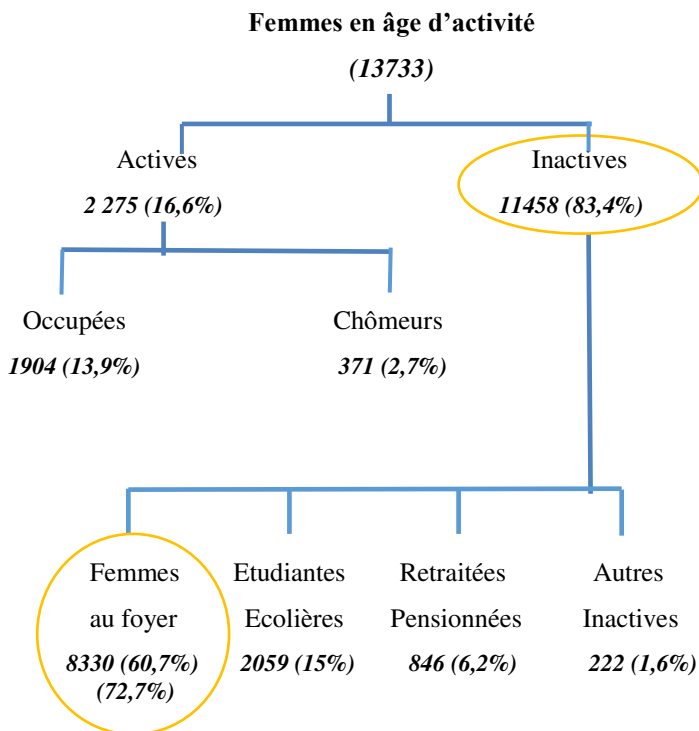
Femmes en âge d’activité

(13733)

Actives

2 275 (16,6%)

Inactives

11458 (83,4%)

Occupées

1904 (13,9%)

Chômeurs

371 (2,7%)

Femmes au foyer

8330 (60,7%)
(72,7%)

Etudiantes Ecolières

2059 (15%)

Retraitées Pensionnées

846 (6,2%)

Autres Inactives

222 (1,6%)